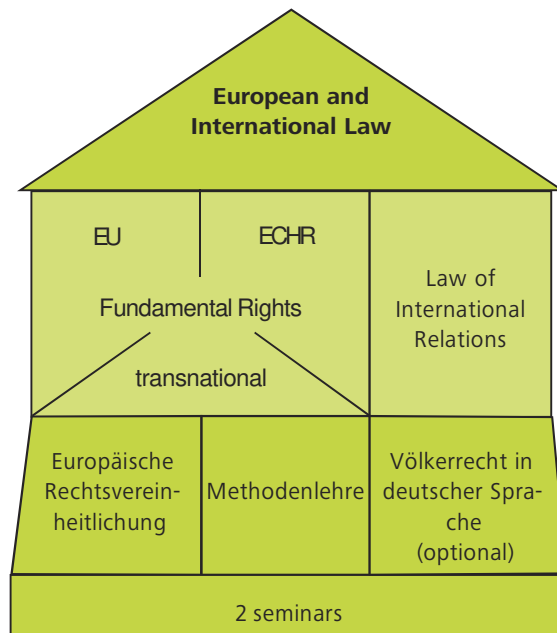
European and International Law

EU

ECHR

Fundamental Rights

transnational

Law of International Relations

Europäische Rechtsvereinheitlichung

Methodenlehre

Völkerrecht in deutscher Sprache (optional)

2 seminars